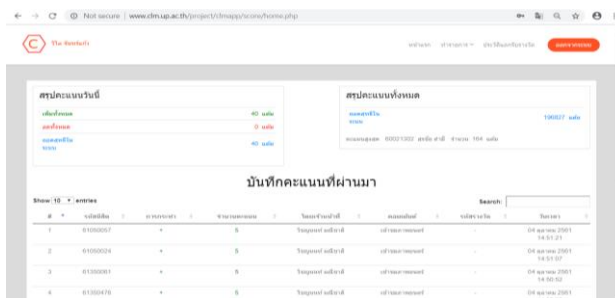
Not secure | www.clm.up.ac.th/project/climapp/score/home.php

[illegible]

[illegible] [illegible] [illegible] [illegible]

สรุปคะแนนวันนี้

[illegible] 40 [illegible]

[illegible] 0 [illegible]

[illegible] 40 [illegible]

สรุปคะแนนทั้งหมด

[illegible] 190827 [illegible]

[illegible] 60021302 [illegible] 164 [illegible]

บันทึกคะแนนที่ผ่านมา

Show 10 entries

Search:

| # | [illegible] | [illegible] | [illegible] | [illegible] | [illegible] | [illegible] | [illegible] |
|---|---|---|---|---|---|---|---|
| 1 | 61050057 | + | 5 | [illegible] | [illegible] | - | 04 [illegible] 2561 14:51:21 |
| 2 | 61050024 | + | 5 | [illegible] | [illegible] | - | 04 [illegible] 2561 14:51:07 |
| 3 | 61350061 | + | 5 | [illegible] | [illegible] | - | 04 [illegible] 2561 14:50:52 |
| 4 | 61350476 | + | 5 | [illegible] | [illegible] | - | 04 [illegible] 2561 |